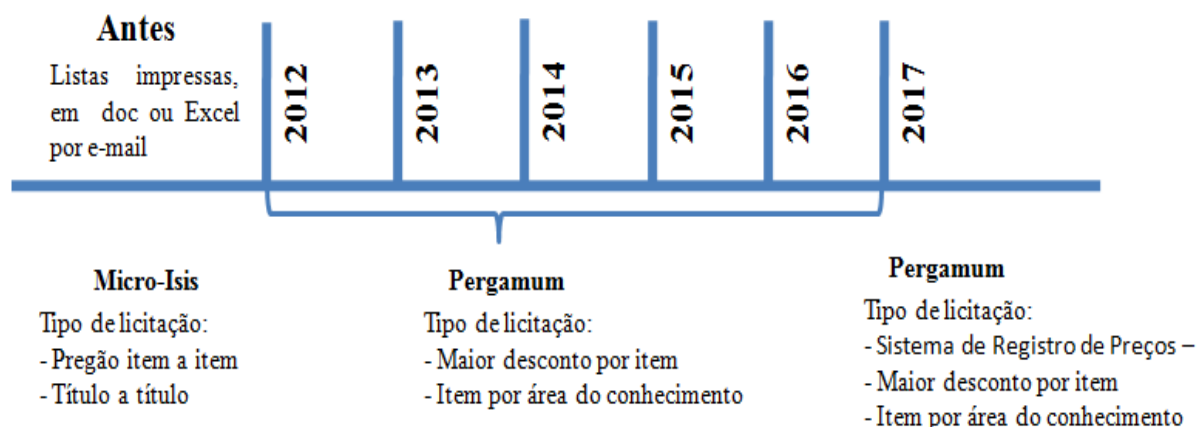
Antes

Listas impressas, em doc ou Excel por e-mail

2012

2013

2014

2015

2016

2017

Micro-Isis

Tipo de licitação:

- Pregão item a item

- Título a título

Pergamum

Tipo de licitação:

- Maior desconto por item

- Item por área do conhecimento

Pergamum

Tipo de licitação:

- Sistema de Registro de Preços –

- Maior desconto por item

- Item por área do conhecimento